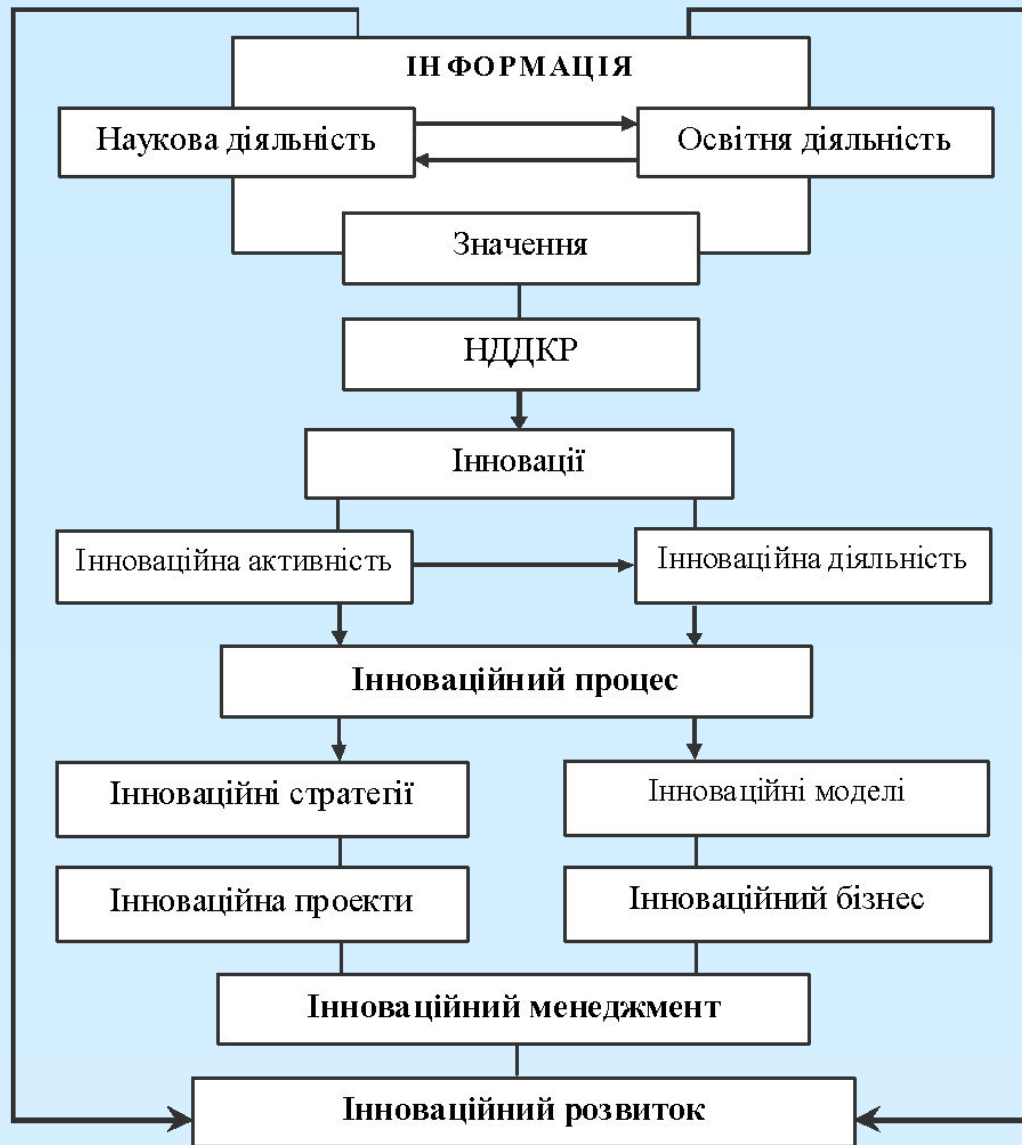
ІНФОРМАЦІЯ

Наукова діяльність

Освітня діяльність

Значення

НДДКР

Інновації

Інноваційна активність

Інноваційна діяльність

Інноваційний процес

Інноваційні стратегії

Інноваційні моделі

Інноваційна проекти

Інноваційний бізнес

Інноваційний менеджмент

Інноваційний розвиток